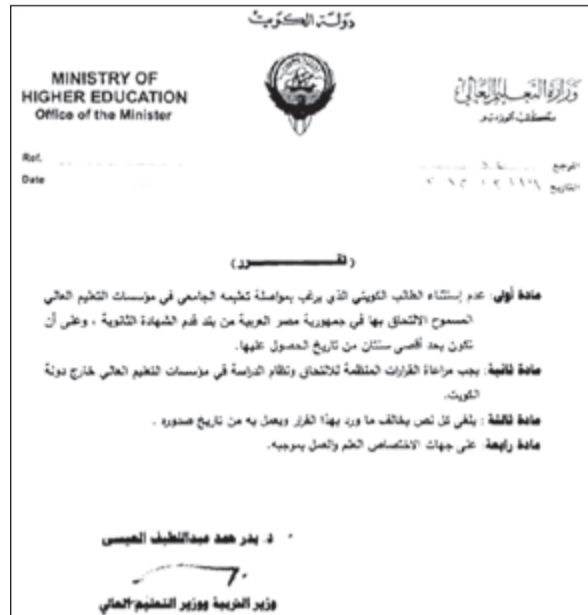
دولة الكويت

MINISTRY OF HIGHER EDUCATION
Office of the Minister

وزارة التعليم العالي
مكتب الوزير

Ref.
Date

المرجع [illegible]
التاريخ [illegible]

(قــــــــرار)

مادة أولى: عدم إستثناء الطالب الكويتي الذي يرغب بمواصلة تعليمه الجامعي في مؤسسات التعليم العالي المسموح الالتحاق بها في جمهورية مصر العربية من بند قدم الشهادة الثانوية ، وعلى أن تكون بحد أقصى سنتان من تاريخ الحصول عليها.

مادة ثانية: يجب مراعاة القرارات المنظمة للالتحاق ونظام الدراسة في مؤسسات التعليم العالي خارج دولة الكويت.

مادة ثالثة: يلغى كل نص يخالف ما ورد بهذا القرار ويعمل به من تاريخ صدوره .

مادة رابعة: على جهات الاختصاص العلم والعمل بموجبه.

د. بدر حمد عبداللطيف العيسى

وزير التربية ووزير التعليم العالي